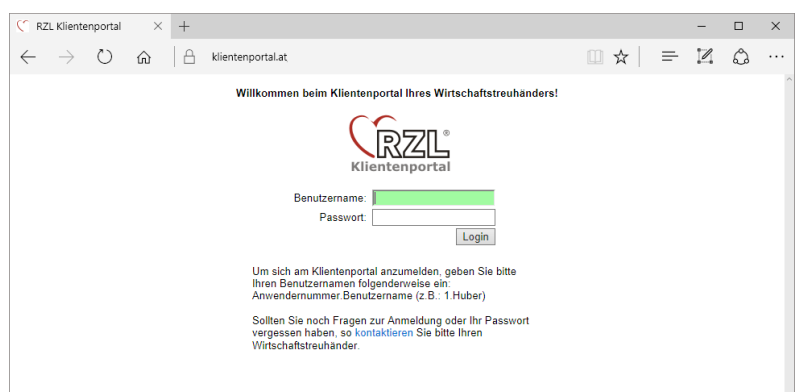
RZL Klientenportal × +

klientenportal.at

Willkommen beim Klientenportal Ihres Wirtschaftstreuhänders!

RZL®
Klientenportal

Benutzername:
Passwort:
Login

Um sich am Klientenportal anzumelden, geben Sie bitte Ihren Benutzernamen folgenderweise ein: Anwendernummer.Benutzername (z.B.: 1.Huber)

Sollten Sie noch Fragen zur Anmeldung oder Ihr Passwort vergessen haben, so kontaktieren Sie bitte Ihren Wirtschaftstreuhänder.